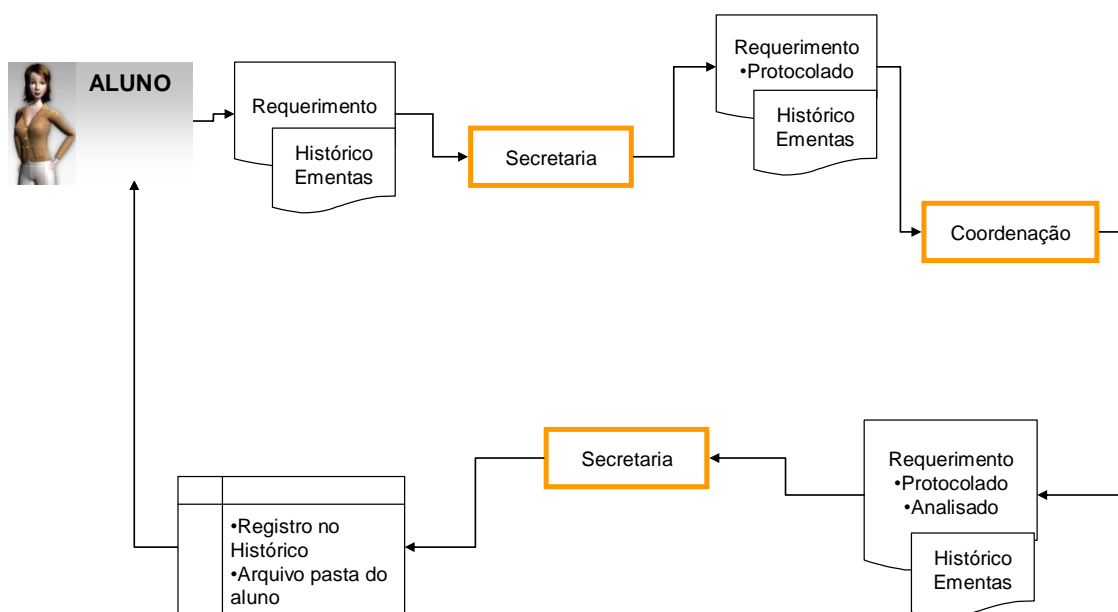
ALUNO

Requerimento

Histórico Ementas

Secretaria

Requerimento •Protocolado

Histórico Ementas

Coordenação

Secretaria

Requerimento •Protocolado •Analisado

Histórico Ementas

•Registro no Histórico •Arquivo pasta do aluno